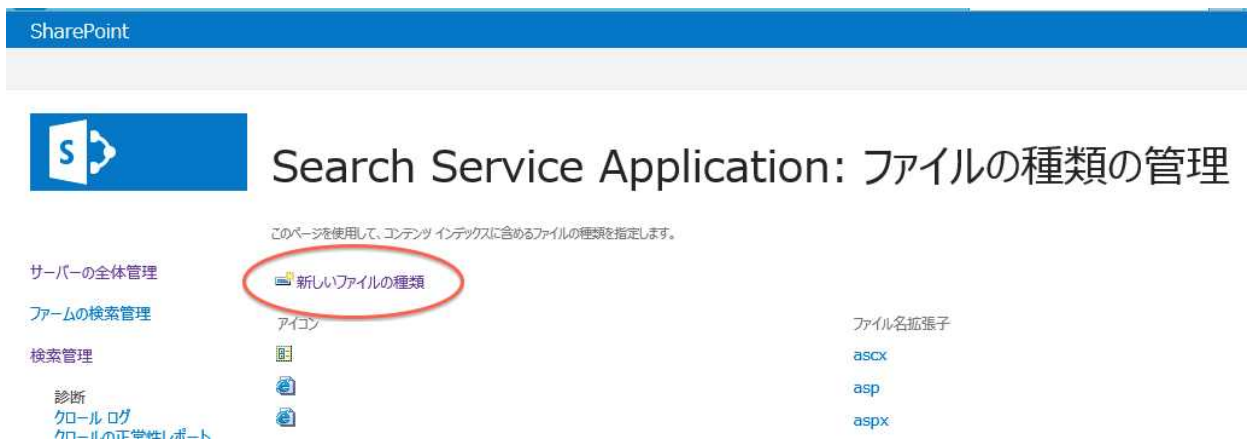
SharePoint

Search Service Application: ファイルの種類の管理

このページを使用して、コンテンツ インデックスに含めるファイルの種類を指定します。

サーバーの全体管理

ファームの検索管理

検索管理

診断
クロール ログ
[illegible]

新しいファイルの種類

| アイコン | ファイル名拡張子 |
|---|---|
| | ascx |
| | asp |
| | aspx |